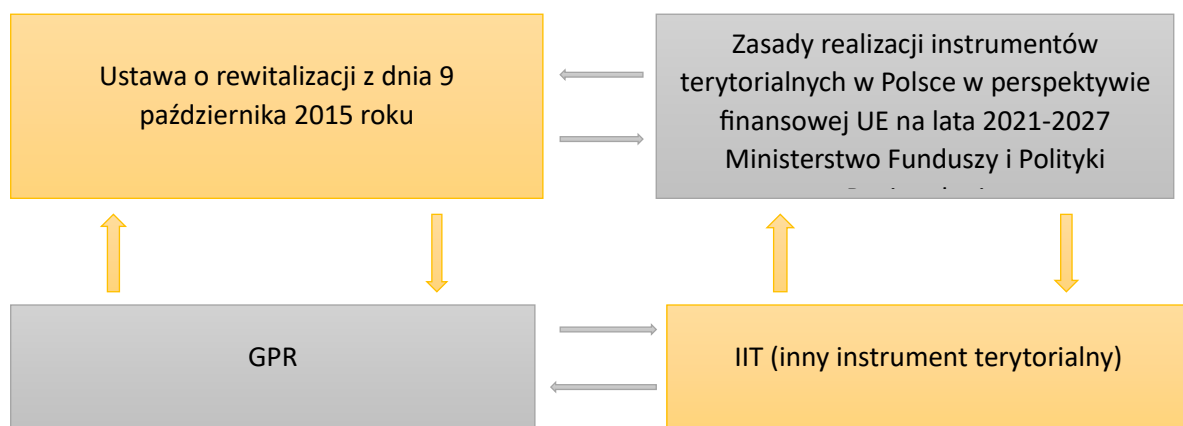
Ustawa o rewitalizacji z dnia 9 października 2015 roku

Zasady realizacji instrumentów terytorialnych w Polsce w perspektywie finansowej UE na lata 2021-2027 Ministerstwo Funduszy i Polityki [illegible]

GPR

IIT (inny instrument terytorialny)